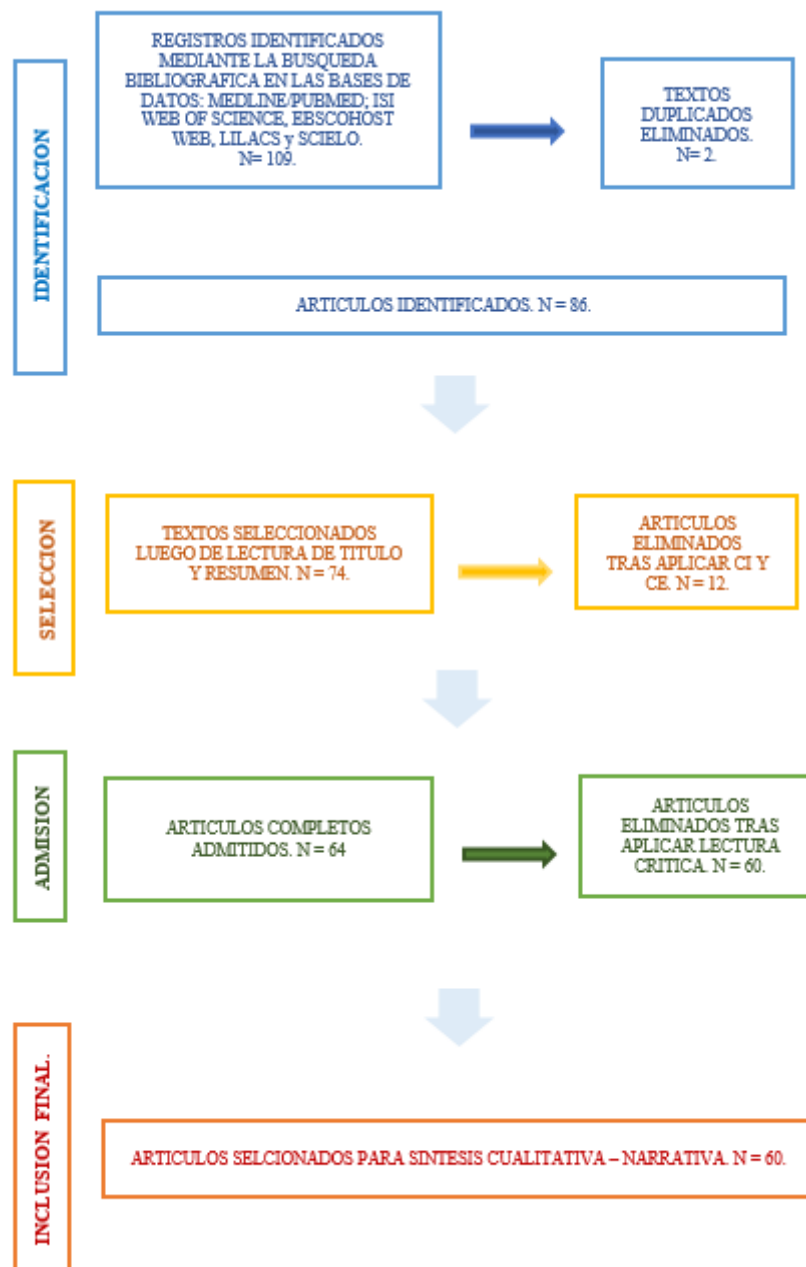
IDENTIFICACION

REGISTROS IDENTIFICADOS MEDIANTE LA BUSQUEDA BIBLIOGRAFICA EN LAS BASES DE DATOS: MEDLINE/PUBMED; ISI WEB OF SCIENCE, EBSCOHOST WEB, LILACS y SCIELO. N= 109.

TEXTOS DUPLICADOS ELIMINADOS. N= 2.

ARTICULOS IDENTIFICADOS. N = 86.

SELECCION

TEXTOS SELECCIONADOS LUEGO DE LECTURA DE TITULO Y RESUMEN. N = 74.

ARTICULOS ELIMINADOS TRAS APLICAR CI Y CE. N = 12.

ADMISION

ARTICULOS COMPLETOS ADMITIDOS. N = 64

ARTICULOS ELIMINADOS TRAS APLICAR LECTURA CRITICA. N = 60.

INCLUSION FINAL.

ARTICULOS SELCIONADOS PARA SINTESIS CUALITATIVA – NARRATIVA. N = 60.